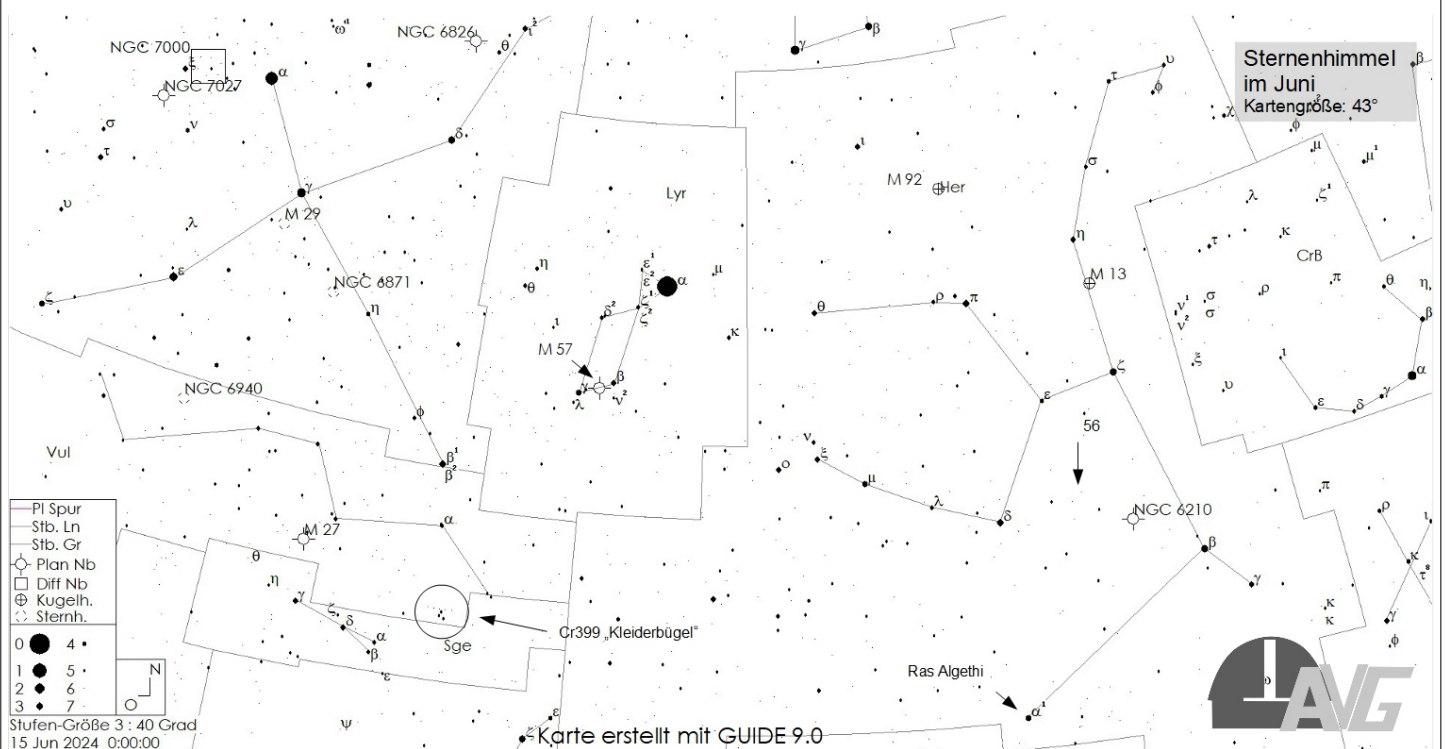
Sternenhimmel
im Juni
Kartengröße: 43°

NGC 7000
NGC 7027
NGC 6826
M 29
NGC 6871
NGC 6940
Vul
M 27
Lyr
M 57
M 92
Her
M 13
CrB
56
NGC 6210
Sge
Cr399 „Kleiderbügel"
Ras Algethi

Pl Spur
Stb. Ln
Stb. Gr
Plan Nb
Diff Nb
Kugelh.
Sternh.
0 4
1 5
2 6
3 7
N
Stufen-Größe 3 : 40 Grad
15 Jun 2024 0:00:00

Karte erstellt mit GUIDE 9.0

AVG